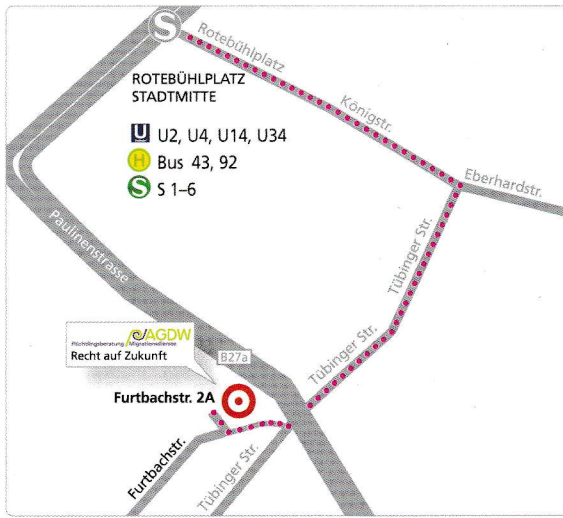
S
Rotebühlplatz
ROTEBÜHLPLATZ
STADTMITTE
U U2, U4, U14, U34
H Bus 43, 92
S S 1–6
Königstr.
Eberhardstr.
Tübinger Str.
Paulinenstrasse
AGDW
Flüchtlingsberatung Migrationsdienste
Recht auf Zukunft
B27a
Tübinger Str.
Furtbachstr. 2A
Furtbachstr.
Tübinger Str.